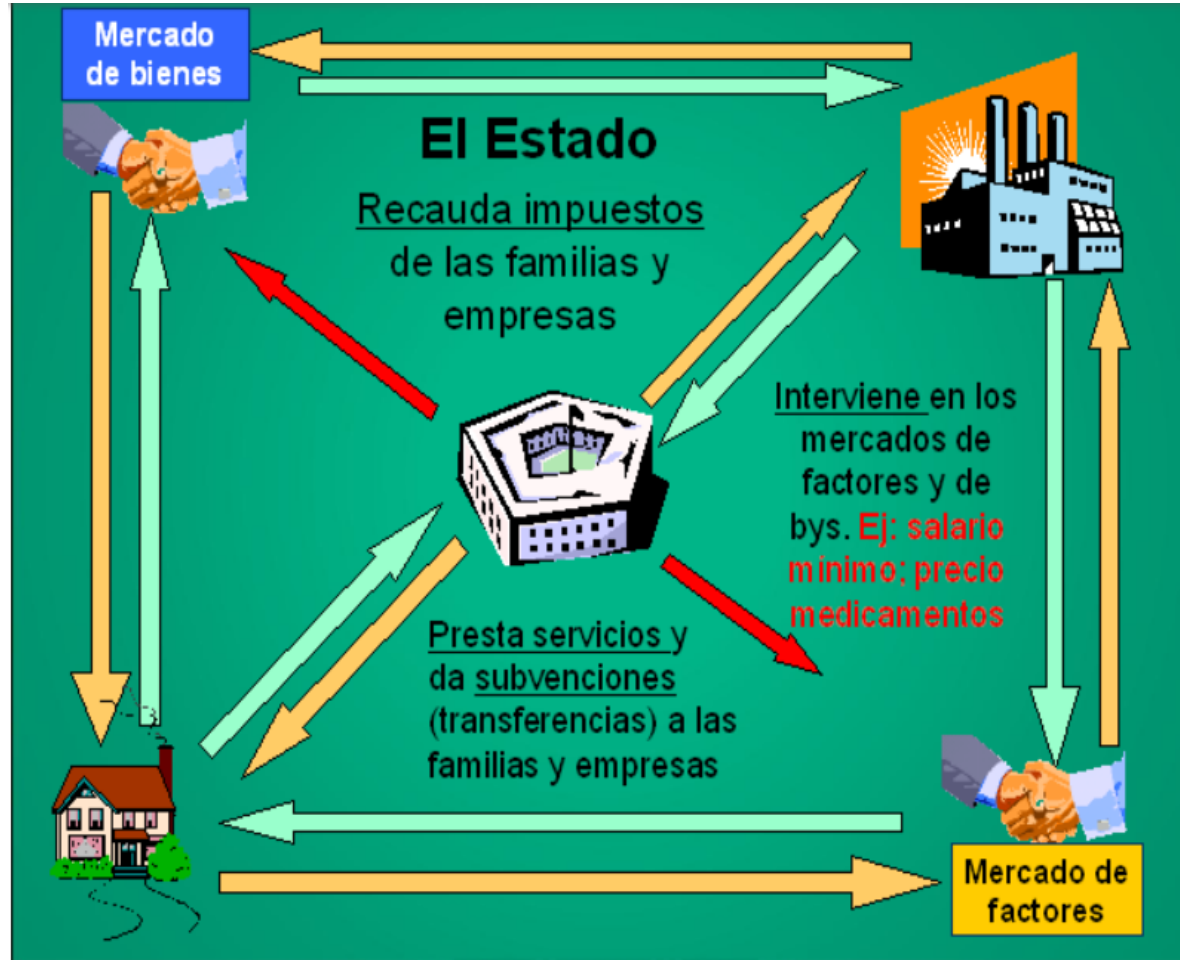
Mercado de bienes

El Estado

Recauda impuestos de las familias y empresas

Interviene en los mercados de factores y de bys. Ej: salario mínimo: precio medicamentos

Presta servicios y da subvenciones (transferencias) a las familias y empresas

Mercado de factores